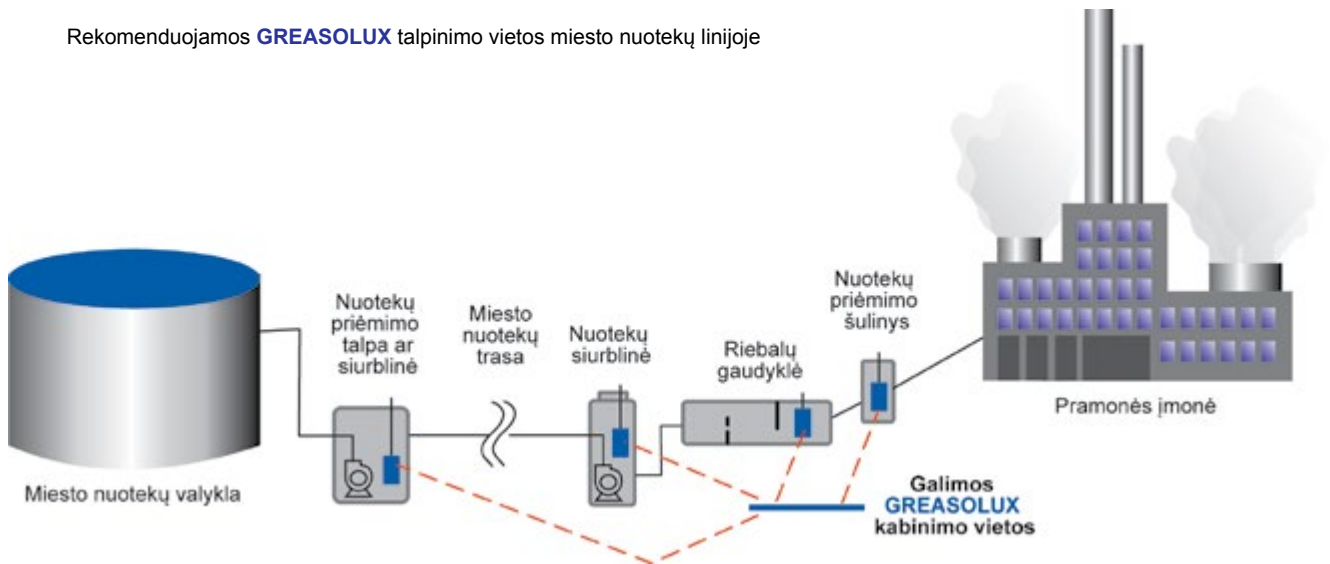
Rekomenduojamos **GREASOLUX** talpinimo vietos miesto nuotekų linijoje

Miesto nuotekų valykla

Nuotekų priėmimo talpa ar siurblinė

Miesto nuotekų trasa

Nuotekų siurblinė

Riebalų gaudyklė

Nuotekų priėmimo šulinys

Pramonės įmonė

Galimos GREASOLUX kabinimo vietos